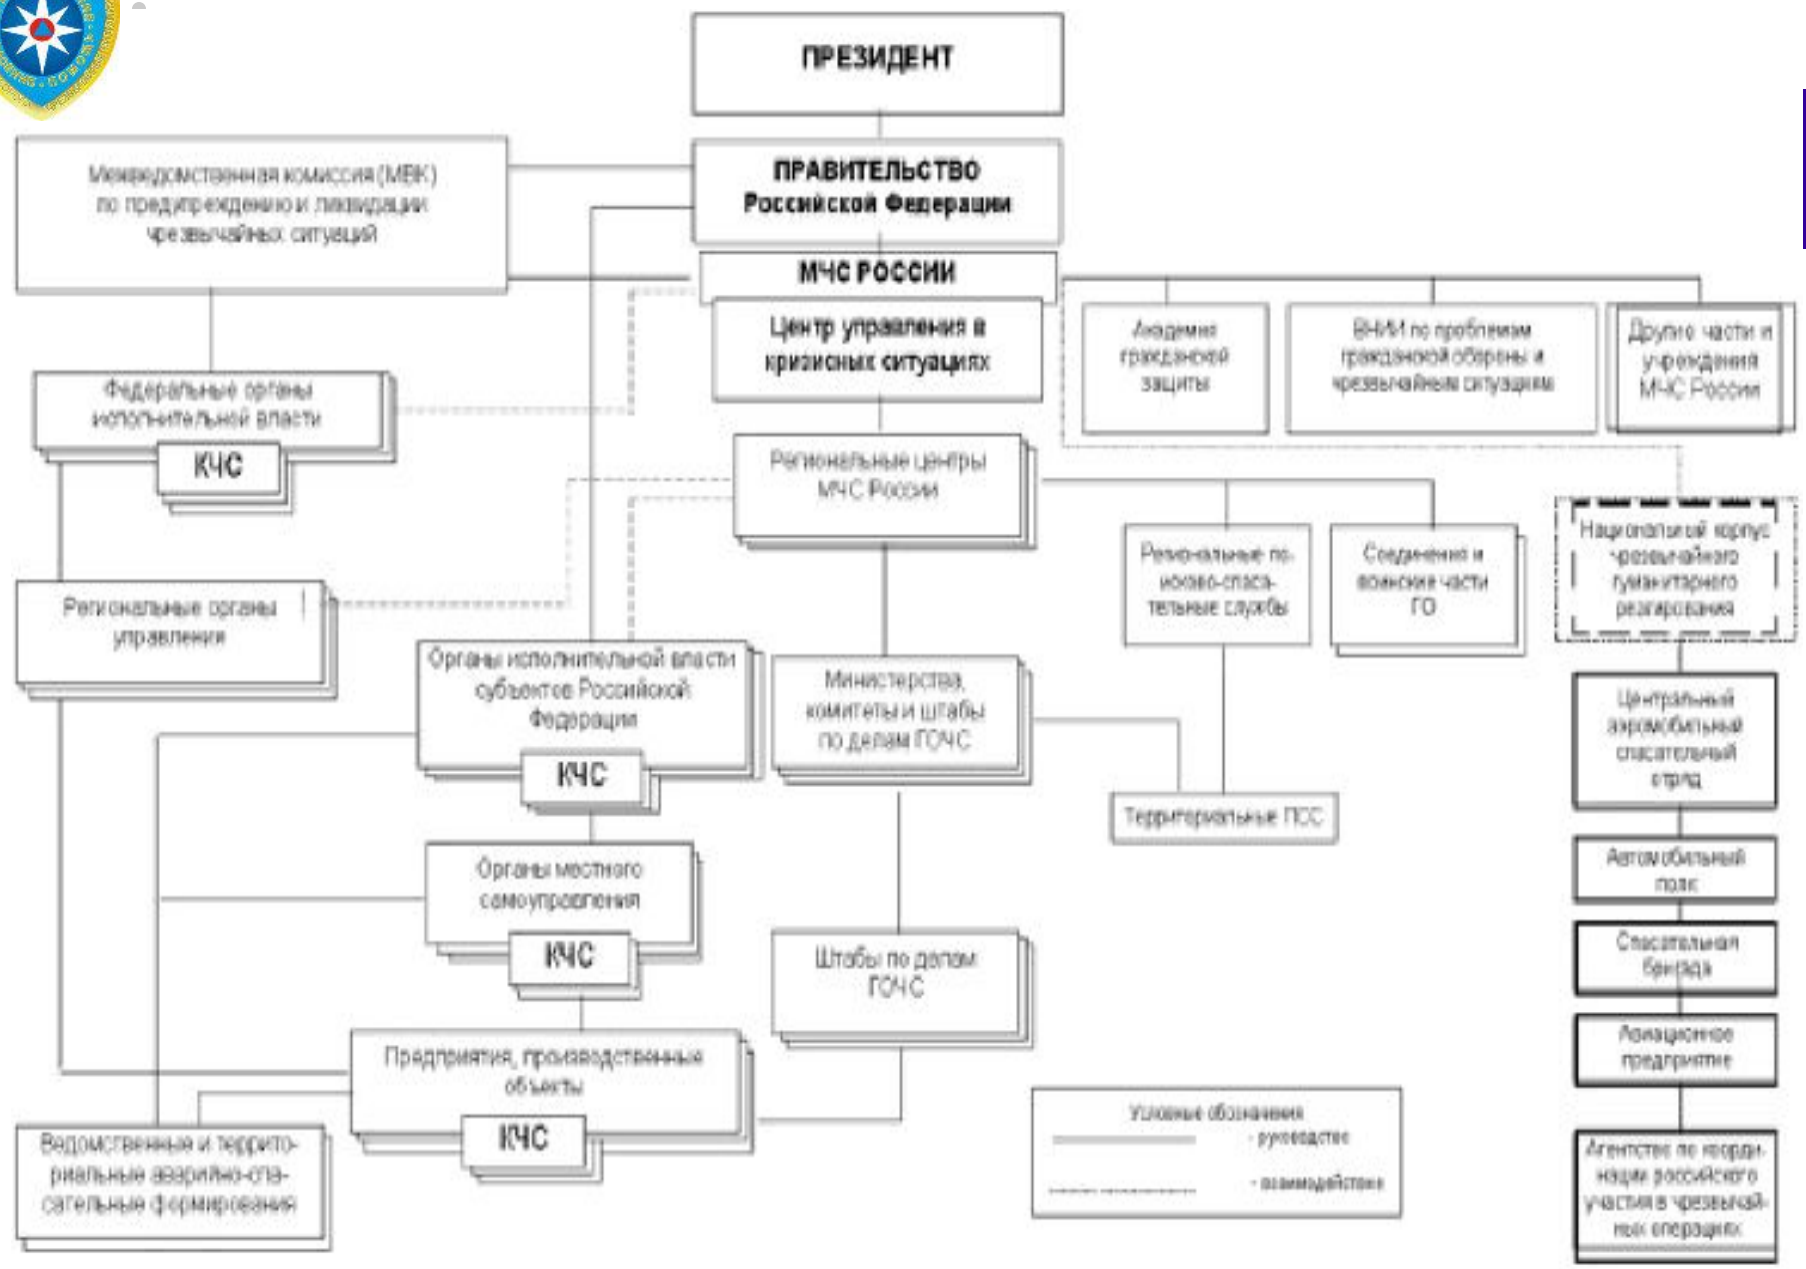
ПРЕЗИДЕНТ

ПРАВИТЕЛЬСТВО Российской Федерации

МЧС РОССИИ

Центр управления в кризисных ситуациях

Межведомственная комиссия (МВК) по предупреждению и ликвидации чрезвычайных ситуаций

Федеральные органы исполнительной власти

КЧС

Академия гражданской защиты

ВНИИ по проблемам гражданской обороны и чрезвычайных ситуаций

Другие части и учреждения МЧС России

Региональные центры МЧС России

Региональные органы управления

Региональные поисково-спасательные службы

Соединения и воинские части ГО

Национальный корпус чрезвычайного гуманитарного реагирования

Органы исполнительной власти субъектов Российской Федерации

КЧС

Министерства, комитеты и штабы по делам ГОЧС

Территориальные ПСС

Центральный аэромобильный спасательный отряд

Органы местного самоуправления

КЧС

Автомобильный полк

Штабы по делам ГОЧС

Спасательная бригада

Авиационное предприятие

Предприятия, производственные объекты

КЧС

Ведомственные и территориальные аварийно-спасательные формирования

Условные обозначения
- руководство
- взаимодействие

Агентство по координации российского участия в чрезвычайных операциях